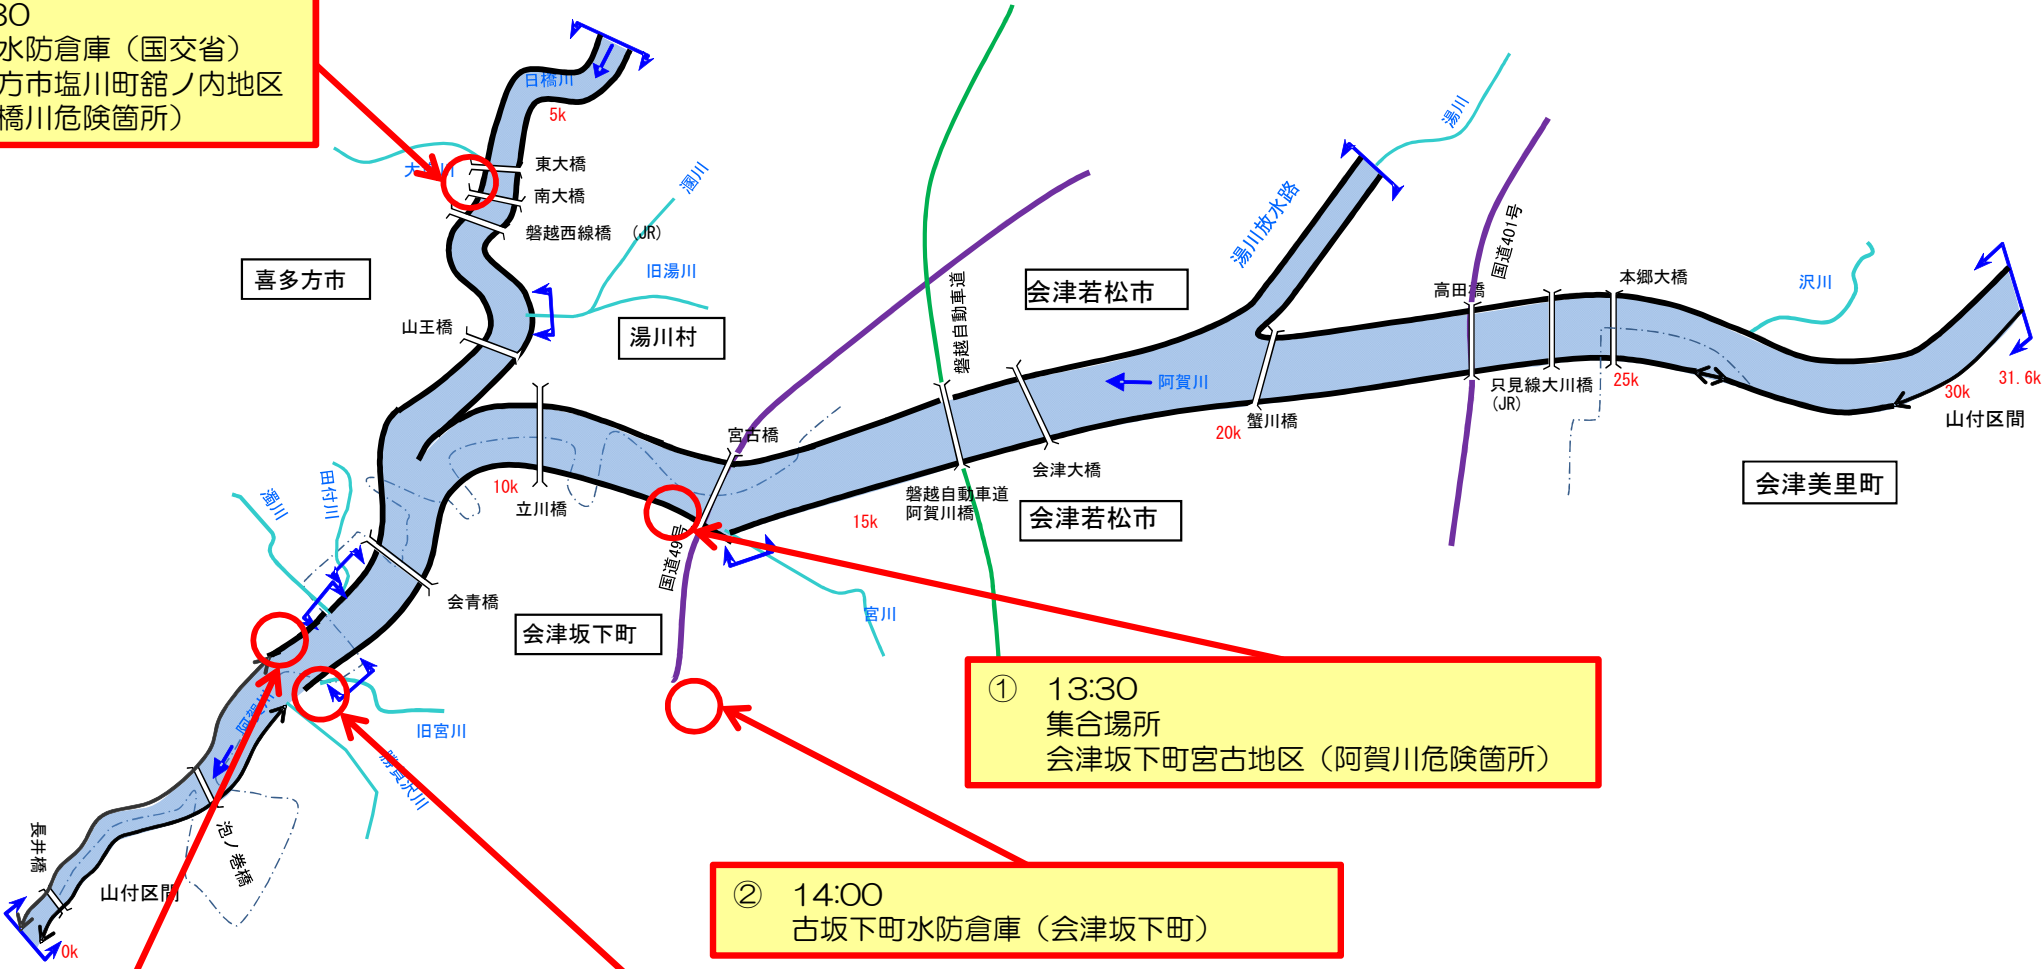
30
水防倉庫（国交省）
方市塩川町舘ノ内地区
橋川危険箇所）

日橋川
5k
東大橋
南大橋
磐越西線橋 (JR)
湯川
旧湯川
喜多方市
湯川村
山王橋
大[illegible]川

湯川
湯川放水路
磐越自動車道
会津若松市
国道401号
高田橋
本郷大橋
沢川
阿賀川
25k
30k
31.6k
只見線大川橋 (JR)
山付区間
蟹川橋
20k
会津大橋
宮古橋
10k
立川橋
磐越自動車道阿賀川橋
15k
会津若松市
会津美里町
田付川
濁川
国道49号
会青橋
会津坂下町
宮川
旧宮川
阿賀川
鶴沢川
泡ノ巻橋
長井橋
山付区間
0k

① 13:30
集合場所
会津坂下町宮古地区（阿賀川危険箇所）

② 14:00
古坂下町水防倉庫（会津坂下町）